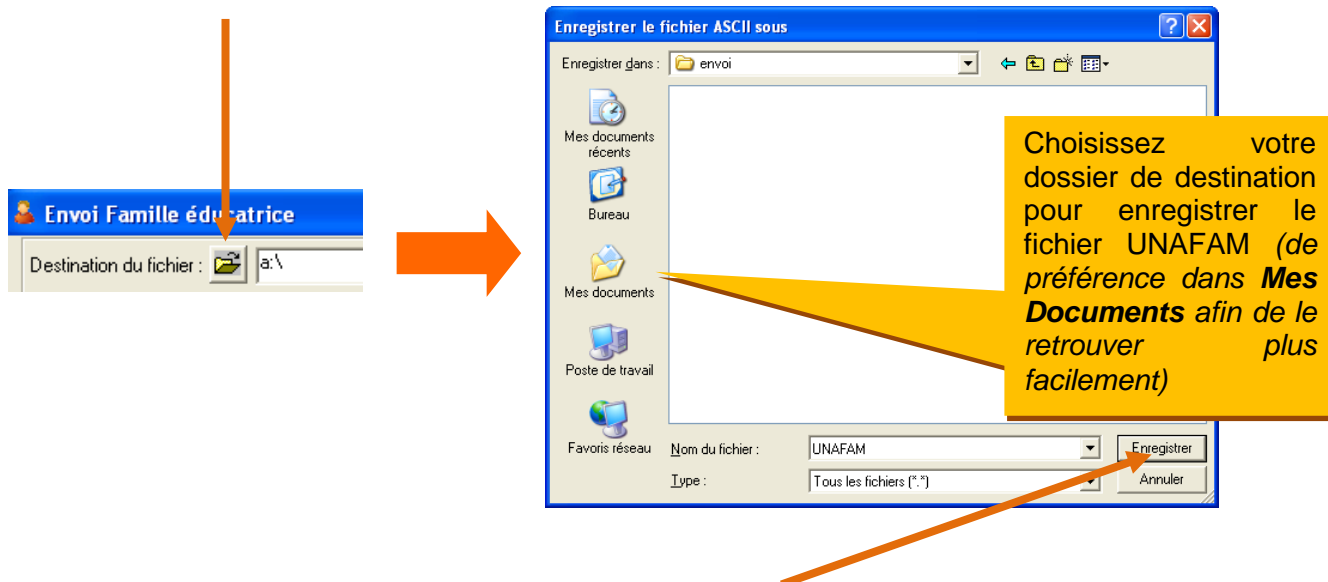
Envoi Famille éducatrice

Destination du fichier : a:\

Enregistrer le fichier ASCII sous

Enregistrer dans : envoi

Mes documents récents

Bureau

Mes documents

Poste de travail

Favoris réseau

Nom du fichier : UNAFAM

Type : Tous les fichiers (*.*)

Enregistrer

Annuler

Choisissez votre dossier de destination pour enregistrer le fichier UNAFAM *(de préférence dans **Mes Documents** afin de le retrouver plus facilement)*